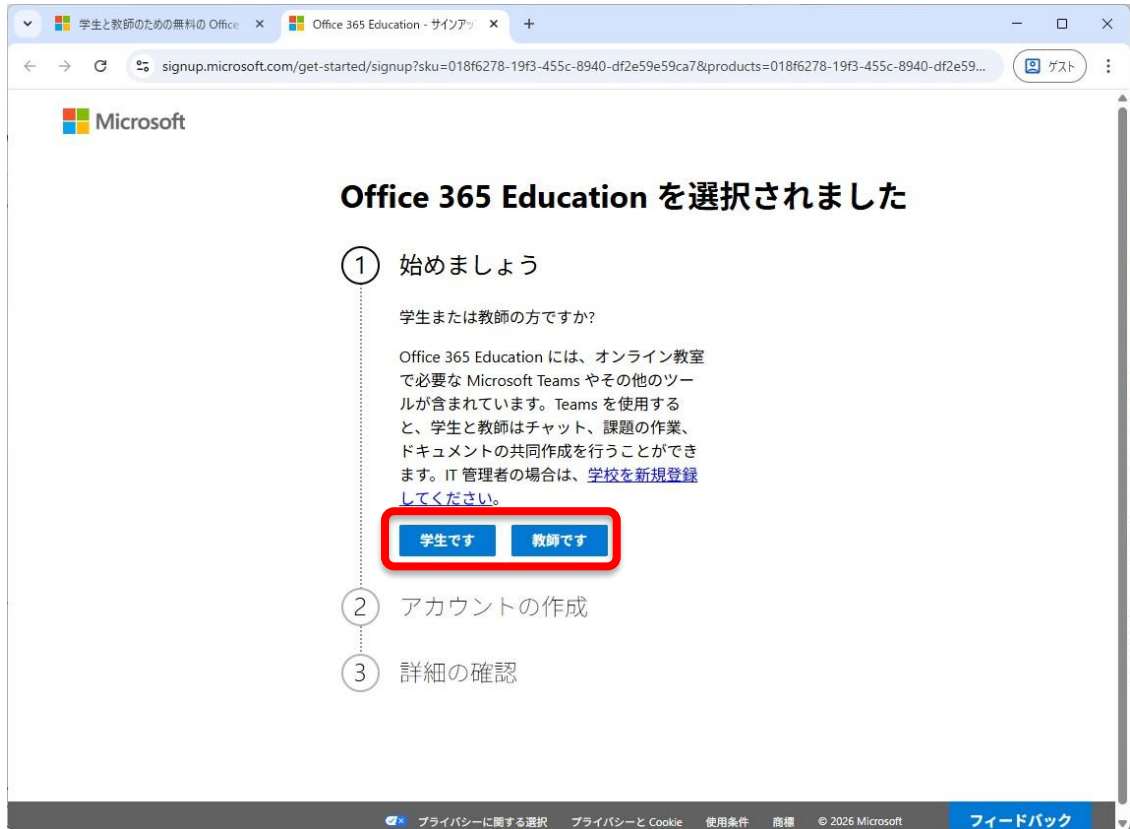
学生と教師のための無料の Office ×
Office 365 Education - サインアッ ×
+

signup.microsoft.com/get-started/signup?sku=018f6278-19f3-455c-8940-df2e59e59ca7&products=018f6278-19f3-455c-8940-df2e59...

ゲスト

Microsoft

Office 365 Education を選択されました

1 始めましょう

学生または教師の方ですか?

Office 365 Education には、オンライン教室で必要な Microsoft Teams やその他のツールが含まれています。Teams を使用すると、学生と教師はチャット、課題の作業、ドキュメントの共同作成を行うことができます。IT 管理者の場合は、学校を新規登録してください。

学生です
教師です

2 アカウントの作成

3 詳細の確認

プライバシーに関する選択 プライバシーと Cookie 使用条件 商標 © 2026 Microsoft

フィードバック